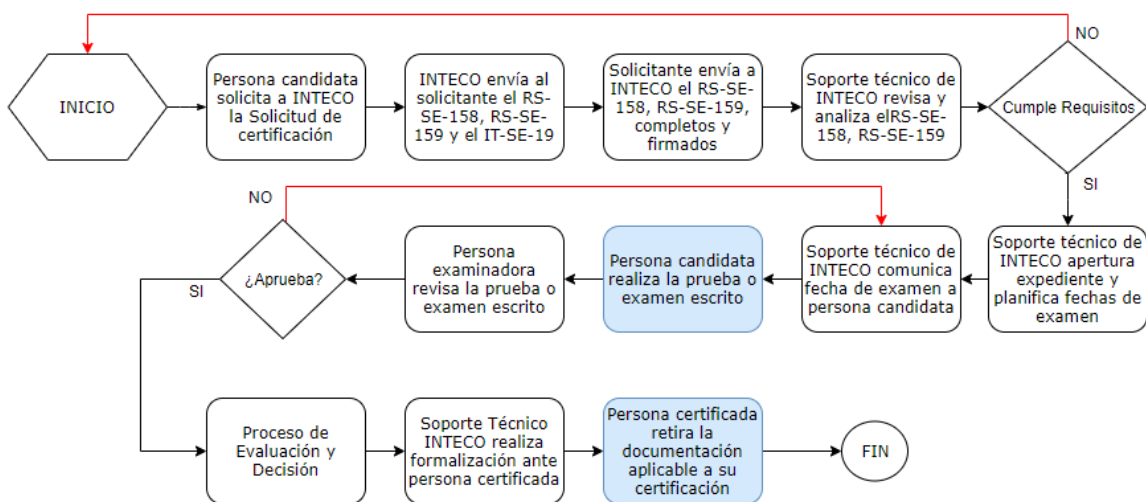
NO

INICIO

Persona candidata solicita a INTECO la Solicitud de certificación

INTECO envía al solicitante el RS-SE-158, RS-SE-159 y el IT-SE-19

Solicitante envía a INTECO el RS-SE-158, RS-SE-159, completos y firmados

Soporte técnico de INTECO revisa y analiza elRS-SE-158, RS-SE-159

Cumple Requisitos

SI

NO

Soporte técnico de INTECO apertura expediente y planifica fechas de examen

Soporte técnico de INTECO comunica fecha de examen a persona candidata

Persona candidata realiza la prueba o examen escrito

Persona examinadora revisa la prueba o examen escrito

¿Aprueba?

SI

Proceso de Evaluación y Decisión

Soporte Técnico INTECO realiza formalización ante persona certificada

Persona certificada retira la documentación aplicable a su certificación

FIN